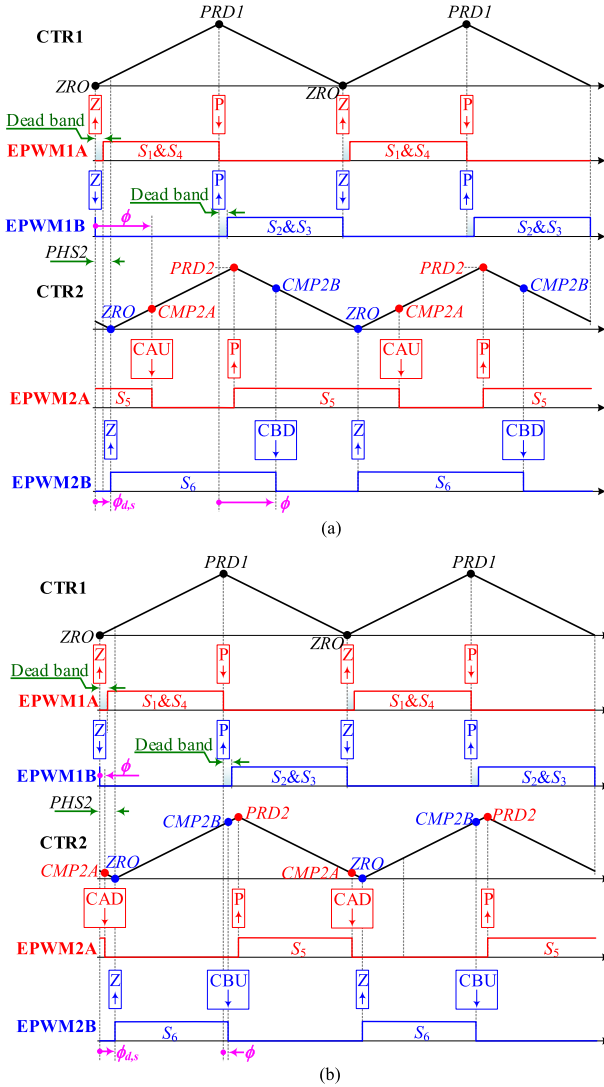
PRD1
PRD1
CTR1
ZRO
ZRO
Z
P
Z
P
Dead band
EPWM1A
$S_1$&$S_4$
$S_1$&$S_4$
Z
P
Z
P
Dead band
EPWM1B
$\phi$
$S_2$&$S_3$
$S_2$&$S_3$
PHS2
CTR2
PRD2
CMP2B
PRD2
CMP2B
ZRO
CMP2A
ZRO
CMP2A
CAU
P
CAU
P
EPWM2A
$S_5$
$S_5$
$S_5$
Z
CBD
Z
CBD
EPWM2B
$S_6$
$S_6$
$\phi_{d,s}$
$\phi$
(a)

PRD1
PRD1
CTR1
ZRO
ZRO
Z
P
Z
P
Dead band
EPWM1A
$S_1$&$S_4$
$S_1$&$S_4$
Z
P
Z
P
Dead band
EPWM1B
$\phi$
$S_2$&$S_3$
$S_2$&$S_3$
PHS2
CTR2
CMP2B
PRD2
CMP2B
PRD2
CMP2A
ZRO
CMP2A
ZRO
CAD
P
CAD
P
EPWM2A
$S_5$
$S_5$
Z
CBU
Z
CBU
EPWM2B
$S_6$
$S_6$
$\phi_{d,s}$
$\phi$
(b)